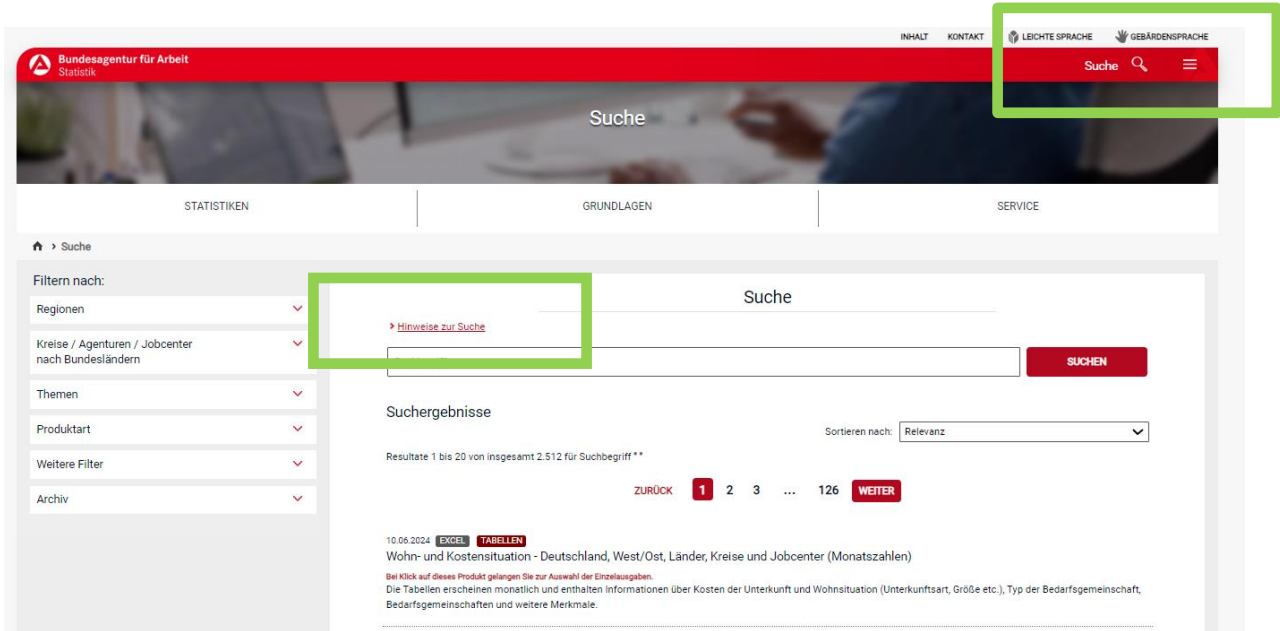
INHALT KONTAKT LEICHTE SPRACHE GEBÄRDENSPRACHE

Bundesagentur für Arbeit
Statistik

Suche

Suche

STATISTIKEN | GRUNDLAGEN | SERVICE

Suche

Filtern nach:

Regionen

Kreise / Agenturen / Jobcenter nach Bundesländern

Themen

Produktart

Weitere Filter

Archiv

Suche

Hinweise zur Suche

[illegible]

SUCHEN

Suchergebnisse

Sortieren nach: Relevanz

Resultate 1 bis 20 von insgesamt 2.512 für Suchbegriff **

ZURÜCK 1 2 3 ... 126 WEITER

10.06.2024 EXCEL TABELLEN

Wohn- und Kostensituation - Deutschland, West/Ost, Länder, Kreise und Jobcenter (Monatszahlen)

Bei Klick auf dieses Produkt gelangen Sie zur Auswahl der Einzelausgaben.

Die Tabellen erscheinen monatlich und enthalten Informationen über Kosten der Unterkunft und Wohnsituation (Unterkunftsart, Größe etc.), Typ der Bedarfsgemeinschaft, Bedarfsgemeinschaften und weitere Merkmale.